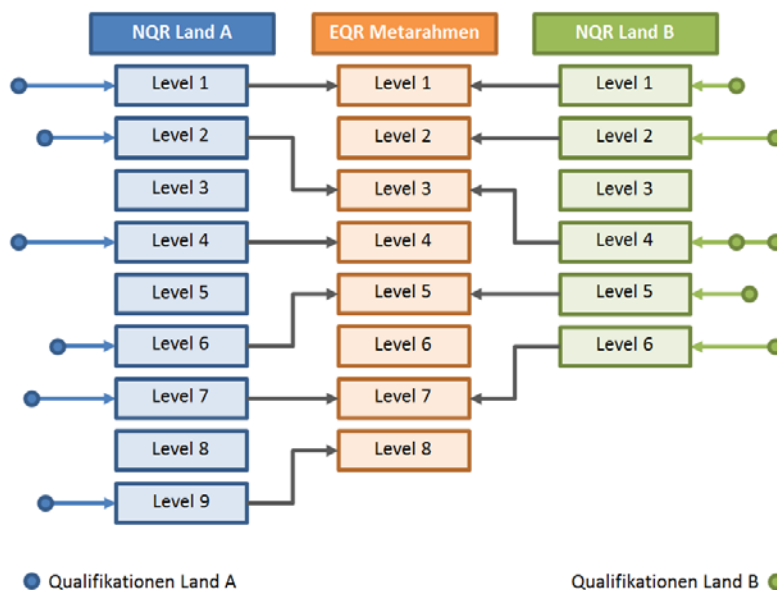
NQR Land A

Level 1
Level 2
Level 3
Level 4
Level 5
Level 6
Level 7
Level 8
Level 9

EQR Metarahmen

Level 1
Level 2
Level 3
Level 4
Level 5
Level 6
Level 7
Level 8

NQR Land B

Level 1
Level 2
Level 3
Level 4
Level 5
Level 6

Qualifikationen Land A

Qualifikationen Land B